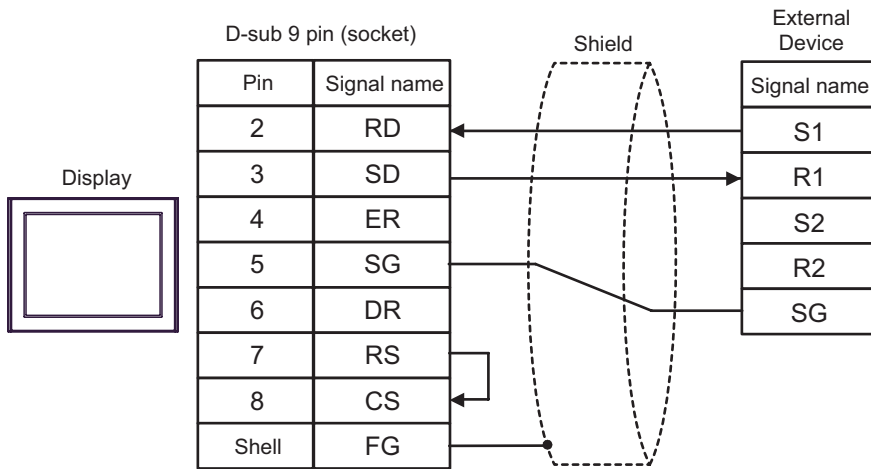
D-sub 9 pin (socket)

Shield

External Device

Display

| Pin | Signal name |
|---|---|
| 2 | RD |
| 3 | SD |
| 4 | ER |
| 5 | SG |
| 6 | DR |
| 7 | RS |
| 8 | CS |
| Shell | FG |

| Signal name |
|---|
| S1 |
| R1 |
| S2 |
| R2 |
| SG |